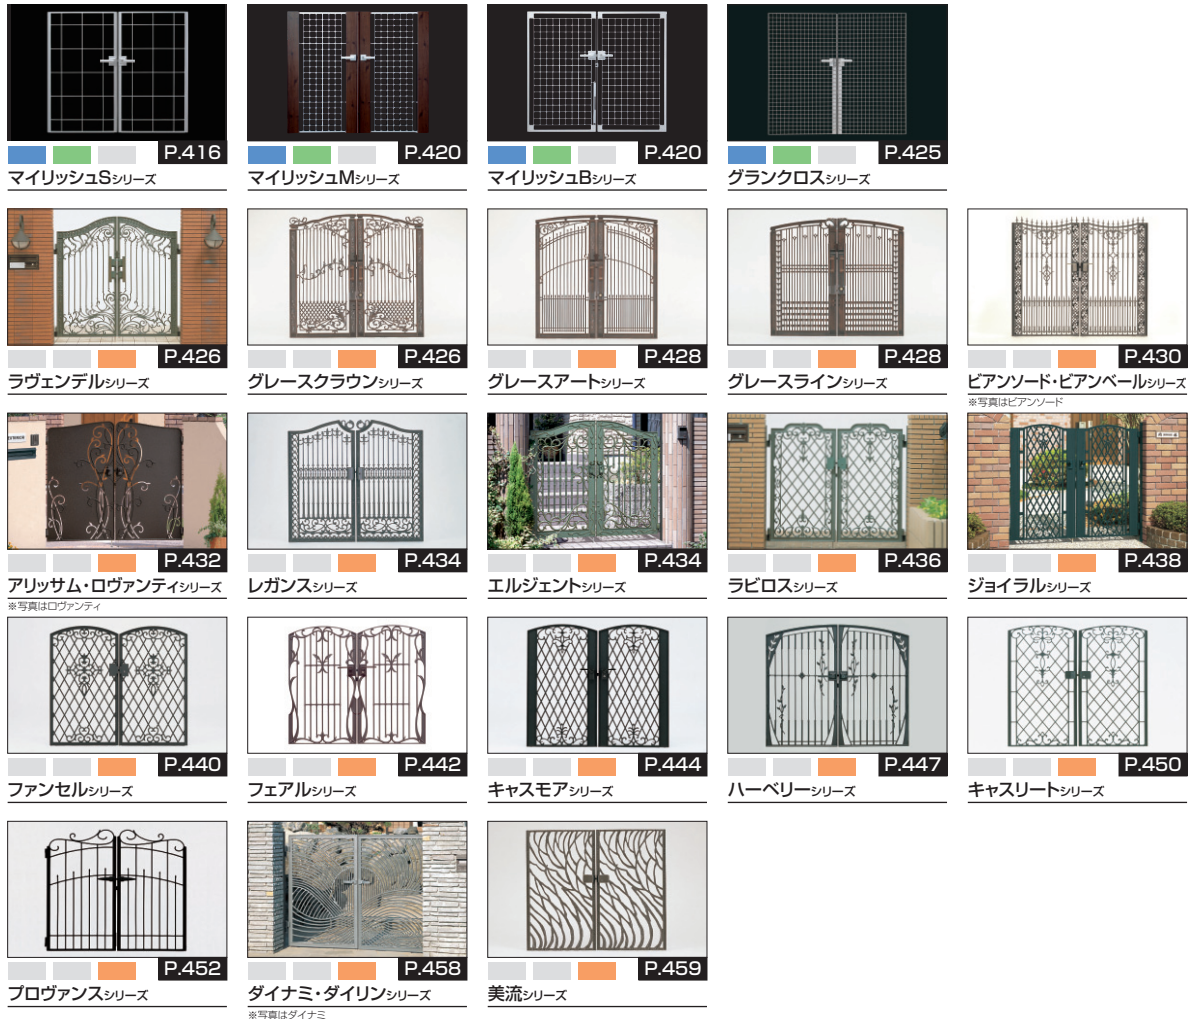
P.416
マイリッシュSシリーズ

P.420
マイリッシュMシリーズ

P.420
マイリッシュBシリーズ

P.425
グランクロスシリーズ

P.426
ラヴェンデルシリーズ

P.426
グレースクラウンシリーズ

P.428
グレースアートシリーズ

P.428
グレースラインシリーズ

P.430
ビアンソード・ビアンベールシリーズ
※写真はビアンソード

P.432
アリッサム・ロヴァンティシリーズ
※写真はロヴァンティ

P.434
レガンスシリーズ

P.434
エルジェントシリーズ

P.436
ラビロスシリーズ

P.438
ジョイラルシリーズ

P.440
ファンセルシリーズ

P.442
フェアルシリーズ

P.444
キャスモアシリーズ

P.447
ハーベリーシリーズ

P.450
キャスリートシリーズ

P.452
プロヴァンスシリーズ

P.458
ダイナミ・ダイリンシリーズ
※写真はダイナミ

P.459
美流シリーズ